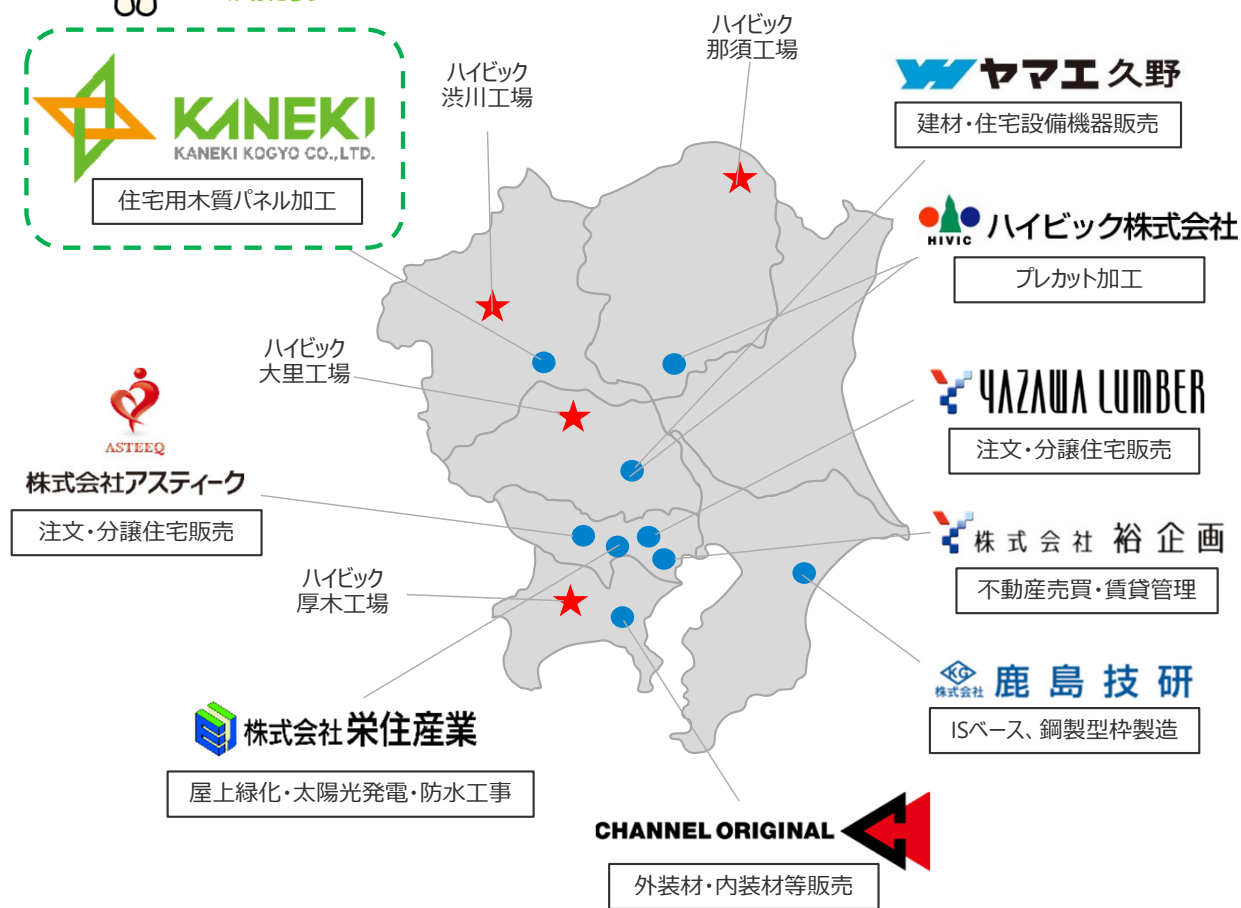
KANEKI
KANEKI KOGYO CO.,LTD.
住宅用木質パネル加工

ハイビック
渋川工場

ハイビック
那須工場

ヤマエ久野
建材・住宅設備機器販売

HIVIC ハイビック株式会社
プレカット加工

ハイビック
大里工場

ASTEEQ
株式会社アスティーク
注文・分譲住宅販売

YAZAWA LUMBER
注文・分譲住宅販売

株式会社 裕企画
不動産売買・賃貸管理

ハイビック
厚木工場

KG 株式会社 鹿島技研
ISベース、鋼製型枠製造

株式会社栄住産業
屋上緑化・太陽光発電・防水工事

CHANNEL ORIGINAL
外装材・内装材等販売